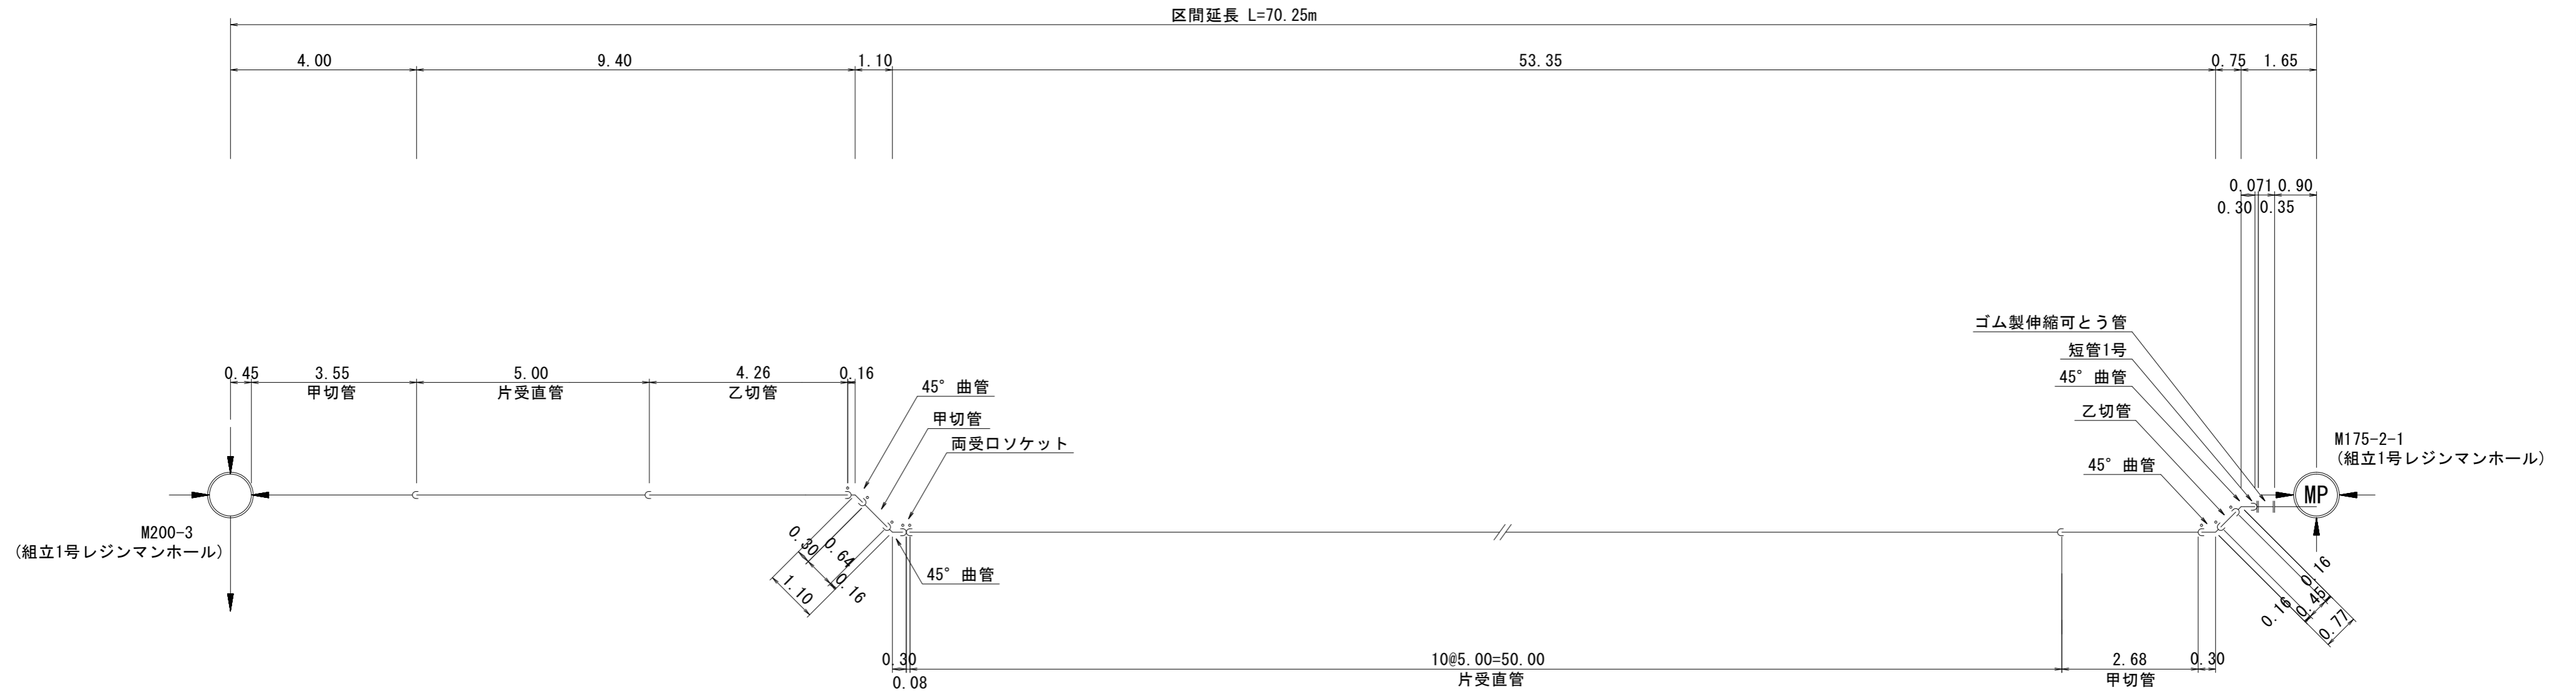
区間延長 L=70.25m

4.00
9.40
1.10
53.35
0.75
1.65

0.07
1.0.90
0.30
0.35

ゴム製伸縮可とう管
短管1号
45° 曲管
乙切管
M175-2-1
(組立1号レジンマンホール)
45° 曲管
MP

0.45
3.55
甲切管
5.00
片受直管
4.26
乙切管
0.16
45° 曲管
甲切管
両受ロソケット

M200-3
(組立1号レジンマンホール)

0.30
0.64
1.10
0.16
45° 曲管

0.16
0.16
0.45
0.77

0.30
0.08
10@5.00=50.00
片受直管
2.68
甲切管
0.30